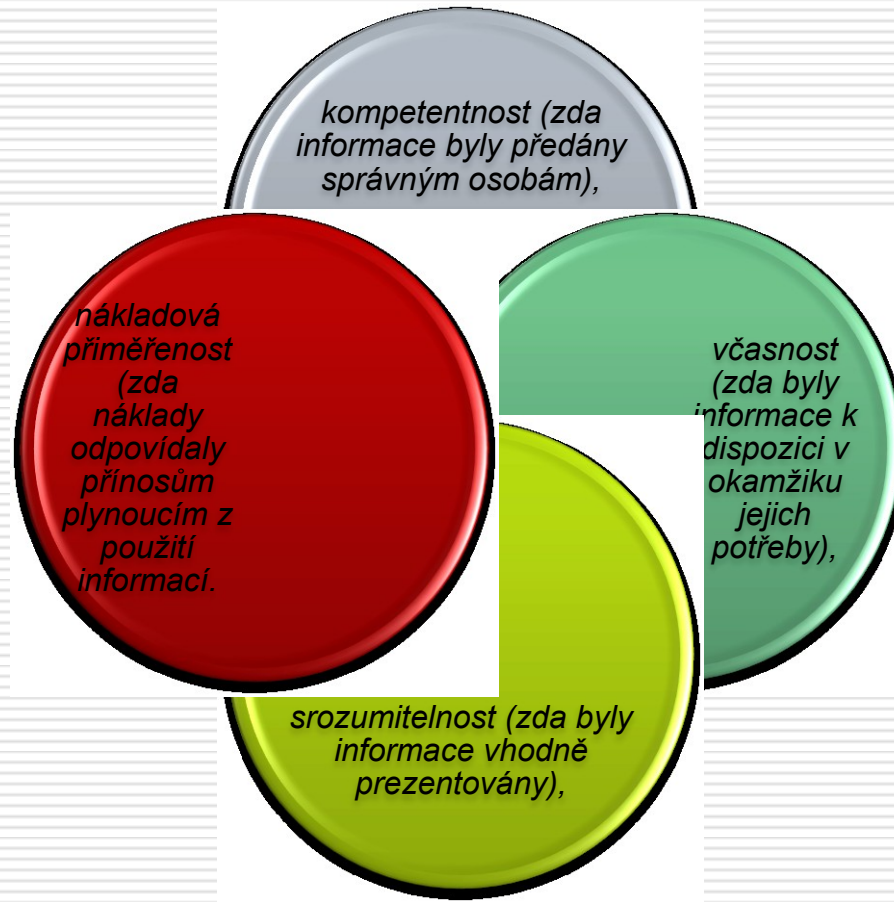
kompetentnost (zda informace byly předány správným osobám),

včasnost (zda byly informace k dispozici v okamžiku jejich potřeby),

srozumitelnost (zda byly informace vhodně prezentovány),

nákladová přiměřenost (zda náklady odpovídaly přínosům plynoucím z použití informací.